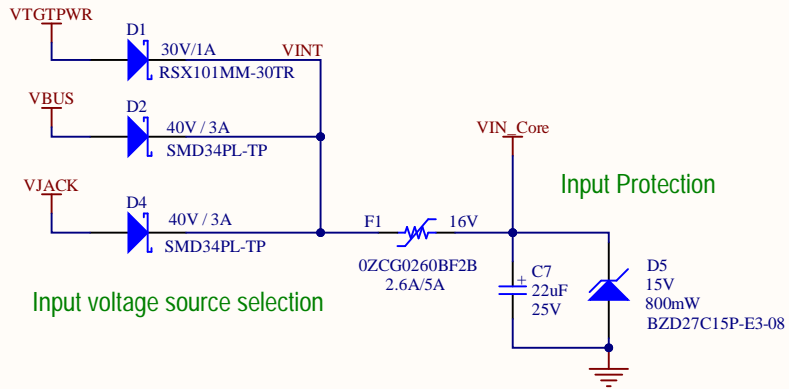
VTGTPWR
D1
30V/1A
RSX101MM-30TR
VINT
VBUS
D2
40V / 3A
SMD34PL-TP
VIN_Core
Input Protection
VJACK
D4
40V / 3A
SMD34PL-TP
F1
16V
0ZCG0260BF2B
2.6A/5A
C7
22uF
25V
+
D5
15V
800mW
BZD27C15P-E3-08
Input voltage source selection